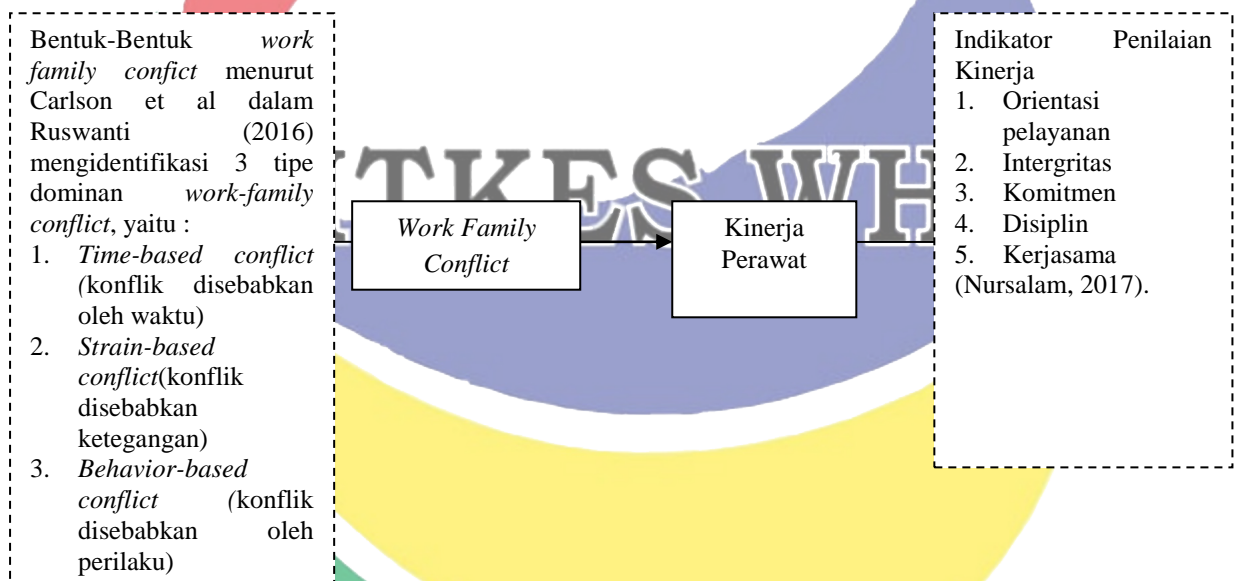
Bentuk-Bentuk *work family confict* menurut Carlson et al dalam Ruswanti (2016) mengidentifikasi 3 tipe dominan *work-family conflict*, yaitu :
1. *Time-based conflict (*konflik disebabkan oleh waktu)
2. *Strain-based conflict*(konflik disebabkan ketegangan)
3. *Behavior-based conflict (*konflik disebabkan oleh perilaku)

*Work Family Conflict*

Kinerja Perawat

Indikator Penilaian Kinerja
1. Orientasi pelayanan
2. Intergritas
3. Komitmen
4. Disiplin
5. Kerjasama
(Nursalam, 2017).

TKES WH